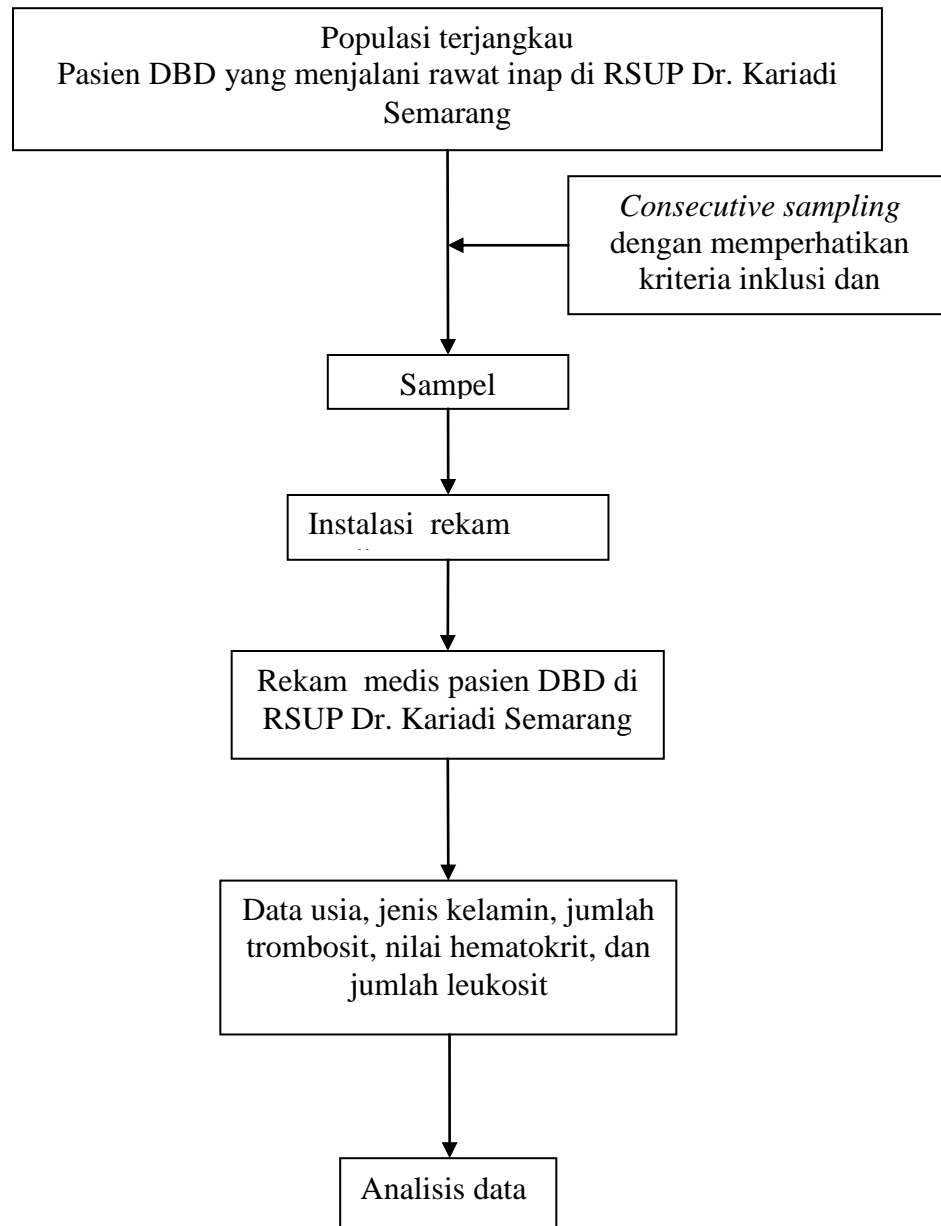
Populasi terjangkau
Pasien DBD yang menjalani rawat inap di RSUP Dr. Kariadi Semarang

*Consecutive sampling* dengan memperhatikan kriteria inklusi dan

Sampel

Instalasi rekam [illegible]

Rekam medis pasien DBD di RSUP Dr. Kariadi Semarang

Data usia, jenis kelamin, jumlah trombosit, nilai hematokrit, dan jumlah leukosit

Analisis data